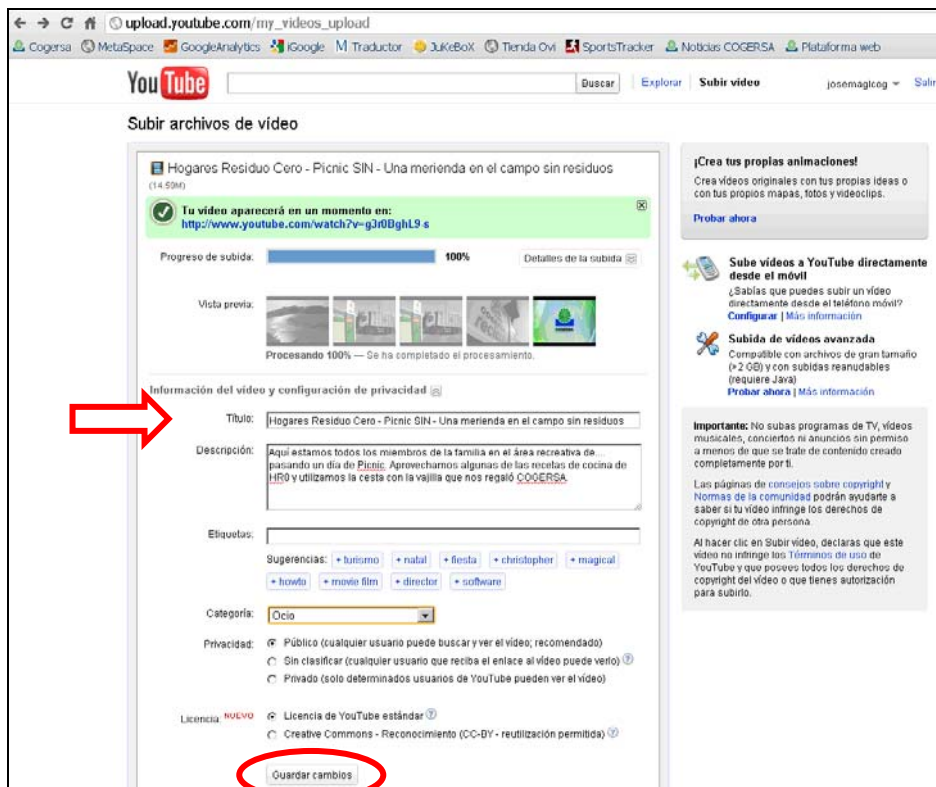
upload.youtube.com/my_videos_upload

Cogersa MetaSpace GoogleAnalytics iGoogle Traductor JuKeBoX Tienda Ovi SportsTracker Noticias COGERSA Plataforma web

YouTube Buscar Explorar Subir vídeo josemagicog Salir

Subir archivos de vídeo

Hogares Residuo Cero - Picnic SIN - Una merienda en el campo sin residuos (14.59M)

Tu vídeo aparecerá en un momento en: http://www.youtube.com/watch?v=g3r0BghL9 s

Progreso de subida: 100% Detalles de la subida

Vista previa:

Procesando 100% — Se ha completado el procesamiento.

Información del vídeo y configuración de privacidad

Título: Hogares Residuo Cero - Picnic SIN - Una merienda en el campo sin residuos

Descripción: Aquí estamos todos los miembros de la familia en el área recreativa de... pasando un día de Picnic. Aprovechamos algunas de las recetas de cocina de HR0 y utilizamos la cesta con la vajilla que nos regaló COGERSA.

Etiquetas:

Sugerencias: + turismo + natal + fiesta + christopher + magical + howto + movie film + director + software

Categoría: Ocio

Privacidad: Público (cualquier usuario puede buscar y ver el vídeo; recomendado)
Sin clasificar (cualquier usuario que reciba el enlace al vídeo puede verlo)
Privado (solo determinados usuarios de YouTube pueden ver el vídeo)

Licencia: NUEVO Licencia de YouTube estándar
Creative Commons - Reconocimiento (CC-BY - reutilización permitida)

Guardar cambios

¡Crea tus propias animaciones!
Crea vídeos originales con tus propias ideas o con tus propios mapas, fotos y videoclips.
Probar ahora

Sube vídeos a YouTube directamente desde el móvil
¿Sabías que puedes subir un vídeo directamente desde el teléfono móvil?
Configurar | Más información

Subida de vídeos avanzada
Compatible con archivos de gran tamaño (> 2 GB) y con subidas reanudables (requiere Java)
Probar ahora | Más información

Importante: No subas programas de TV, vídeos musicales, conciertos ni anuncios sin permiso a menos de que se trate de contenido creado completamente por ti.

Las páginas de consejos sobre copyright y Normas de la comunidad podrán ayudarte a saber si tu vídeo infringe los derechos de copyright de otra persona.

Al hacer clic en Subir vídeo, declaras que este vídeo no infringe los Términos de uso de YouTube y que posees todos los derechos de copyright del vídeo o que tienes autorización para subirlo.